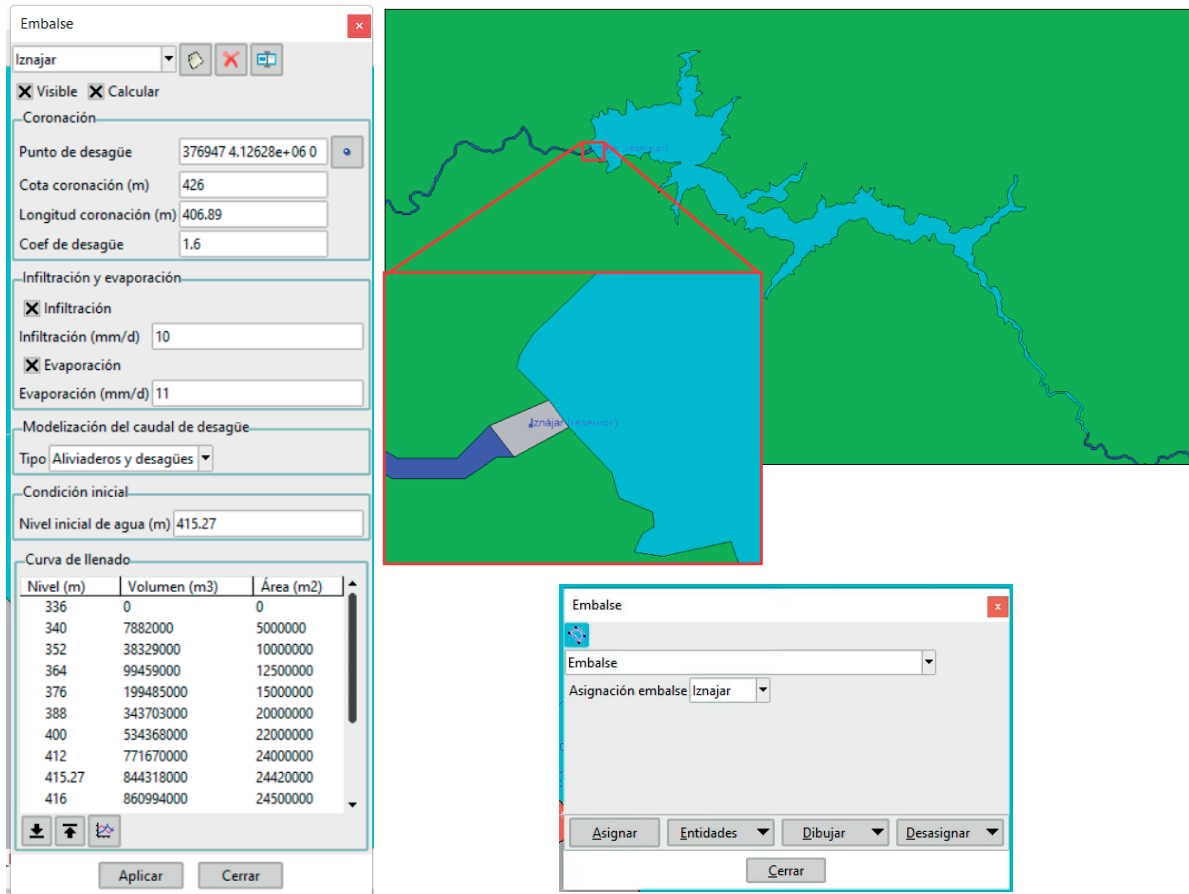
Embalse

Iznajar

Visible Calcular

Coronación

Punto de desagüe 376947 4.12628e+06 0

Cota coronación (m) 426

Longitud coronación (m) 406.89

Coef de desagüe 1.6

Infiltración y evaporación

Infiltración

Infiltración (mm/d) 10

Evaporación

Evaporación (mm/d) 11

Modelización del caudal de desagüe

Tipo Aliviaderos y desagües

Condición inicial

Nivel inicial de agua (m) 415.27

Curva de llenado

| Nivel (m) | Volumen (m3) | Área (m2) |
|---|---|---|
| 336 | 0 | 0 |
| 340 | 7882000 | 5000000 |
| 352 | 38329000 | 10000000 |
| 364 | 99459000 | 12500000 |
| 376 | 199485000 | 15000000 |
| 388 | 343703000 | 20000000 |
| 400 | 534368000 | 22000000 |
| 412 | 771670000 | 24000000 |
| 415.27 | 844318000 | 24420000 |
| 416 | 860994000 | 24500000 |

Aplicar Cerrar

Iznajar (reservoir)

Iznajar (reservoir)

Embalse

Embalse

Asignación embalse Iznajar

Asignar Entidades Dibujar Desasignar

Cerrar